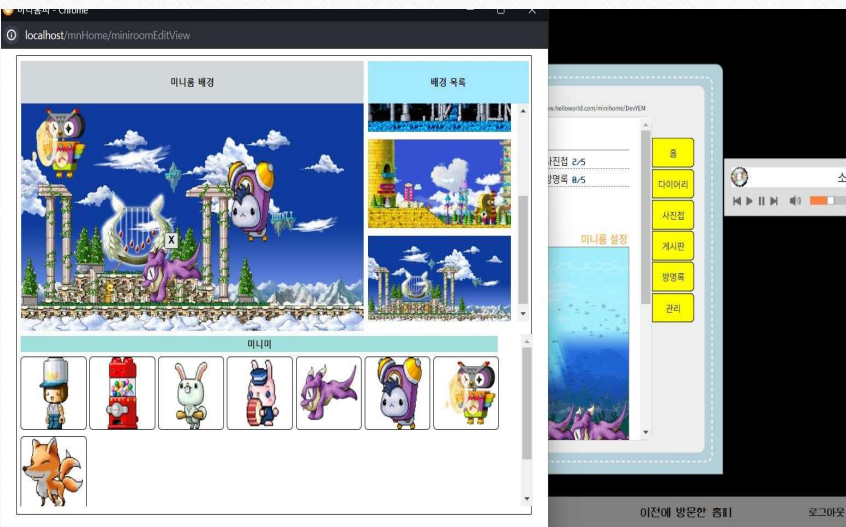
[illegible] - Chrome

localhost/mnHome/miniroomEditView

미니룸 배경

배경 목록

X

미니미

www.helloworld.com/minihome/DevYEM

사진첩 2/5

방명록 0/5

미니룸 설정

홈

다이어리

사진첩

게시판

방명록

관리

소

이전에 방문한 홈피

로그아웃